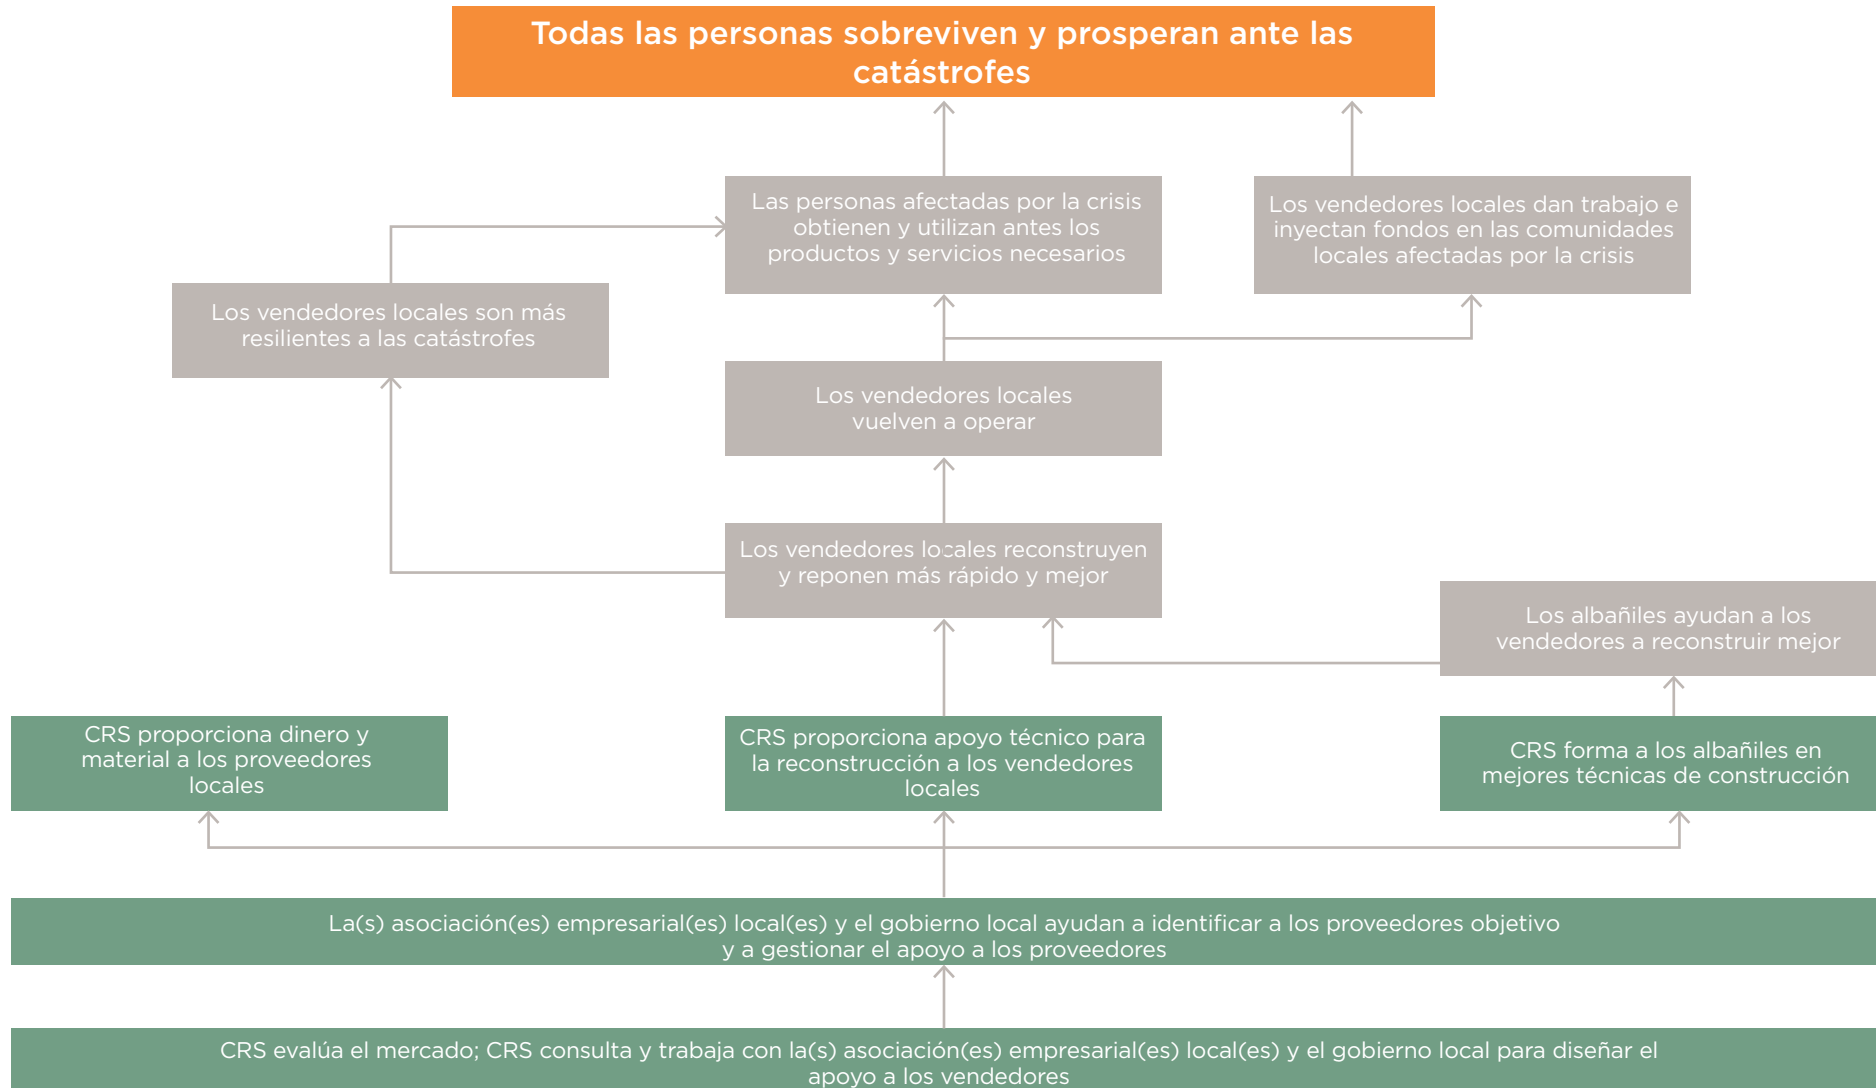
Todas las personas sobreviven y prosperan ante las catástrofes

Las personas afectadas por la crisis obtienen y utilizan antes los productos y servicios necesarios

Los vendedores locales dan trabajo e inyectan fondos en las comunidades locales afectadas por la crisis

Los vendedores locales son más resilientes a las catástrofes

Los vendedores locales vuelven a operar

Los vendedores locales reconstruyen y reponen más rápido y mejor

Los albañiles ayudan a los vendedores a reconstruir mejor

CRS proporciona dinero y material a los proveedores locales

CRS proporciona apoyo técnico para la reconstrucción a los vendedores locales

CRS forma a los albañiles en mejores técnicas de construcción

La(s) asociación(es) empresarial(es) local(es) y el gobierno local ayudan a identificar a los proveedores objetivo y a gestionar el apoyo a los proveedores

CRS evalúa el mercado; CRS consulta y trabaja con la(s) asociación(es) empresarial(es) local(es) y el gobierno local para diseñar el apoyo a los vendedores